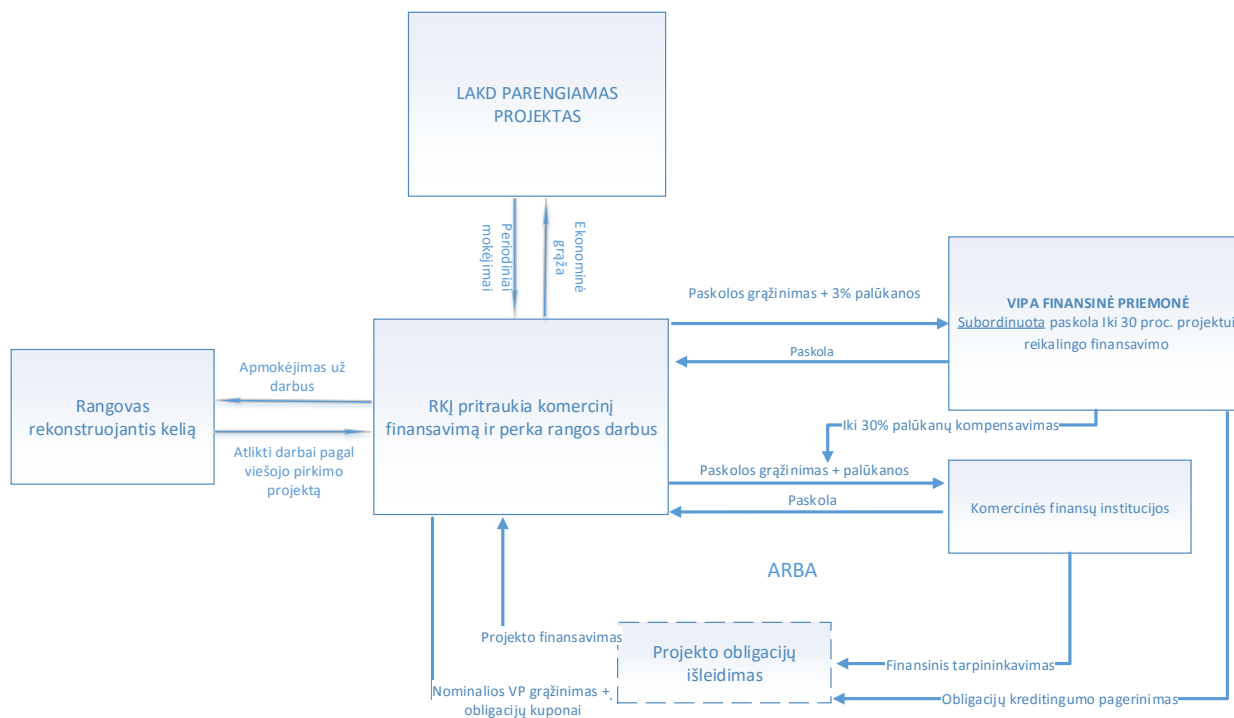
LAKD PARENGIAMAS PROJEKTAS

Periodiniai mokėjimai

Ekonominė grąža

Paskolos grąžinimas + 3% palūkanos

VIPA FINANSINĖ PRIEMONĖ
Subordinuota paskola Iki 30 proc. projektui reikalingo finansavimo

Paskola

Rangovas rekonstruojantis kelią

Apmokėjimas už darbus

Atlikti darbai pagal viešojo pirkimo projektą

RKĮ pritraukia komercinį finansavimą ir perka rangos darbus

Iki 30% palūkanų kompensavimas

Paskolos grąžinimas + palūkanos

Paskola

Komercinės finansų institucijos

ARBA

Projekto finansavimas

Projekto obligacijų išleidimas

Finansinis tarpininkavimas

Nominalios VP grąžinimas + obligacijų kuponai

Obligacijų kreditingumo pagerinimas